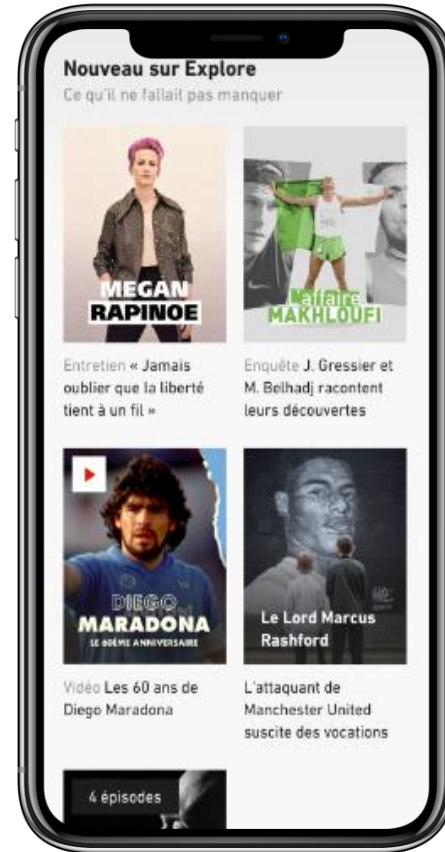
Nouveau sur Explore
Ce qu'il ne fallait pas manquer

MEGAN RAPINOE

Entretien « Jamais oublier que la liberté tient à un fil »

L'affaire MAKHLOUFI

Enquête J. Gressier et M. Belhadj racontent leurs découvertes

DIEGO MARADONA
LE 60ÈME ANNIVERSAIRE

Vidéo Les 60 ans de Diego Maradona

Le Lord Marcus Rashford

L'attaquant de Manchester United suscite des vocations

4 épisodes